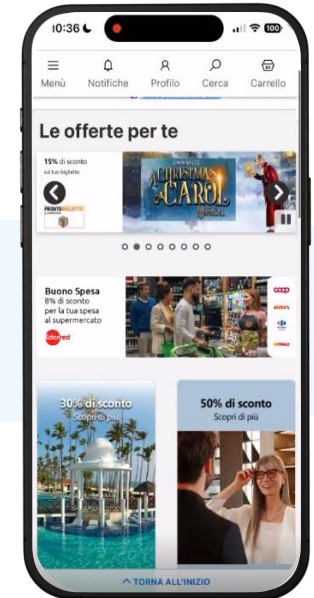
10:36

100

Menù

Notifiche

Profilo

Cerca

Carrello

Le offerte per te

15% di sconto sul tuo biglietto

PRONTO BIGLIETTO

A CHRISTMAS CAROL

Buono Spesa
8% di sconto per la tua spesa al supermercato

Edenred

coop

30% di sconto
Scopri di più

50% di sconto
Scopri di più

^ TORNA ALL'INIZIO